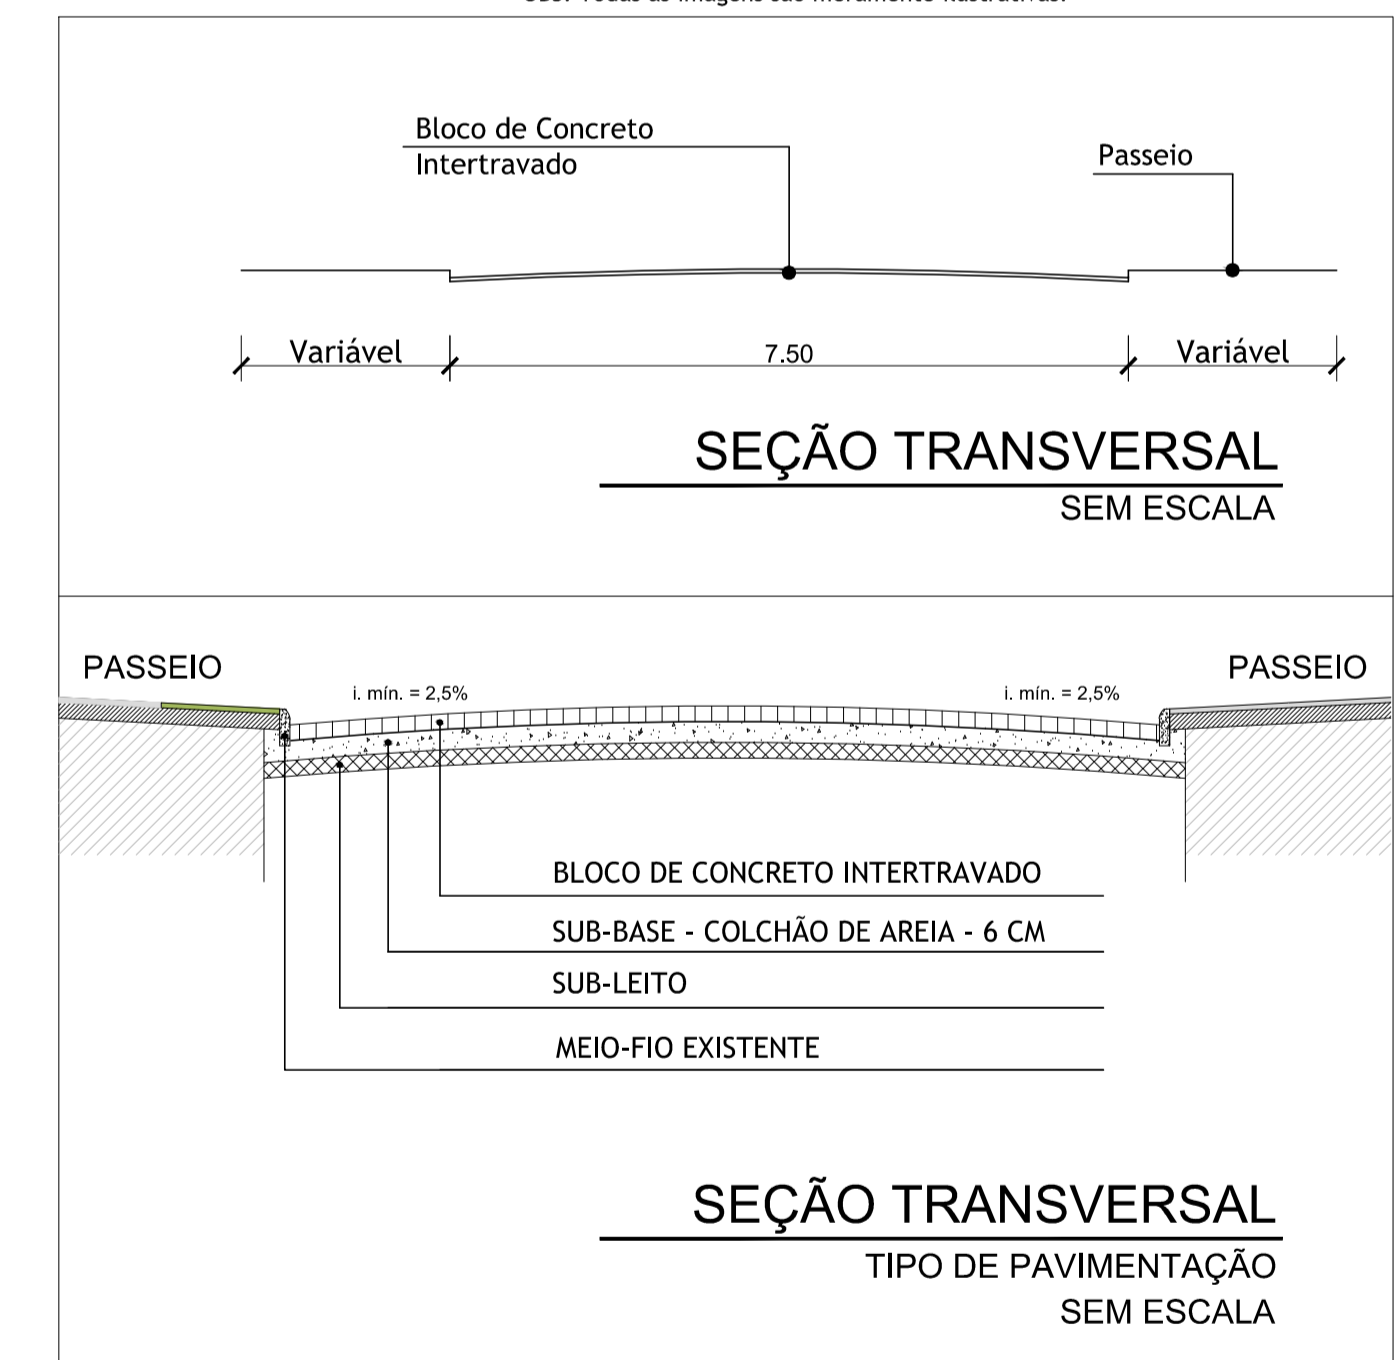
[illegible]

Bloco de Concreto Intertravado

Passeio

Variável

7.50

Variável

SEÇÃO TRANSVERSAL

SEM ESCALA

PASSEIO

PASSEIO

i. mín. = 2,5%

i. mín. = 2,5%

BLOCO DE CONCRETO INTERTRAVADO

SUB-BASE - COLCHÃO DE AREIA - 6 CM

SUB-LEITO

MEIO-FIO EXISTENTE

SEÇÃO TRANSVERSAL

TIPO DE PAVIMENTAÇÃO

SEM ESCALA